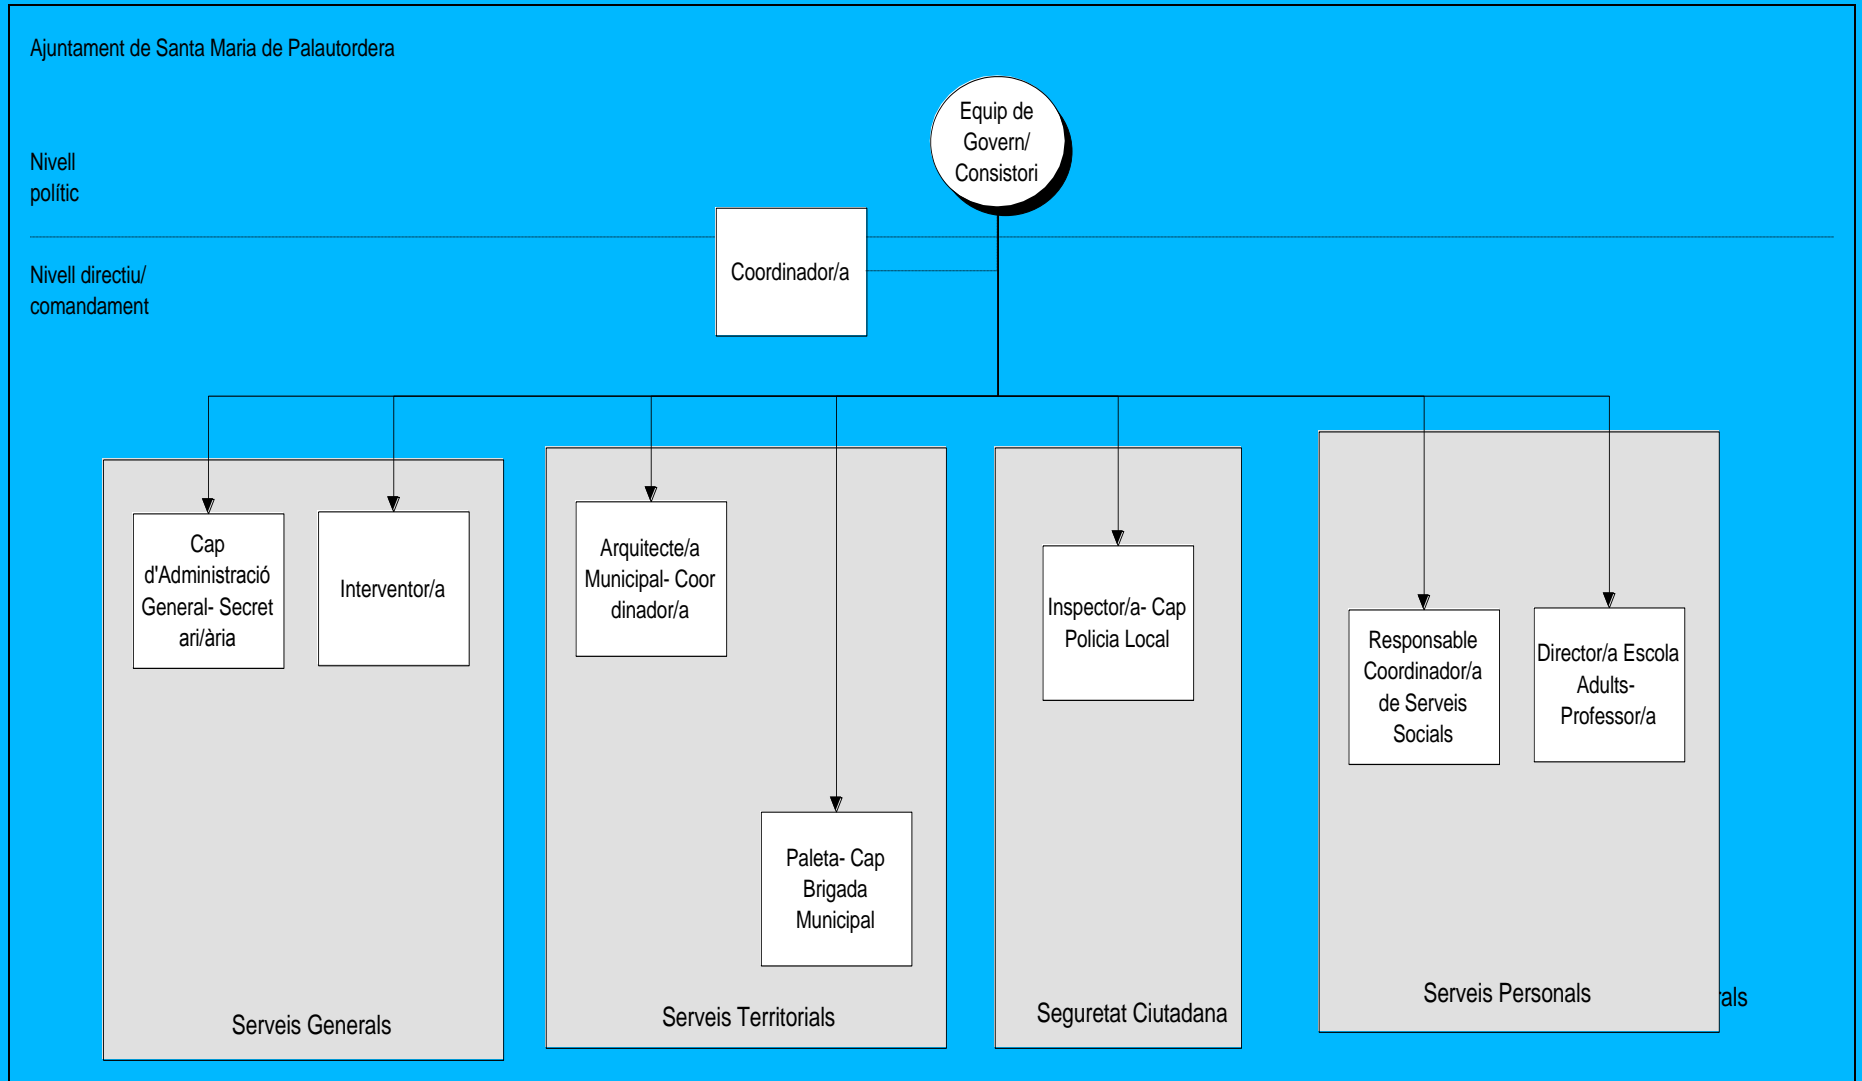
Ajuntament de Santa Maria de Palautordera

Nivell polític

Equip de Govern/ Consistori

Nivell directiu/ comandament

Coordinador/a

Cap d'Administració General- Secretari/ària

Interventor/a

Serveis Generals

Arquitecte/a Municipal- Coordinador/a

Paleta- Cap Brigada Municipal

Serveis Territorials

Inspector/a- Cap Policia Local

Seguretat Ciutadana

Responsable Coordinador/a de Serveis Socials

Director/a Escola Adults- Professor/a

Serveis Personals

rals